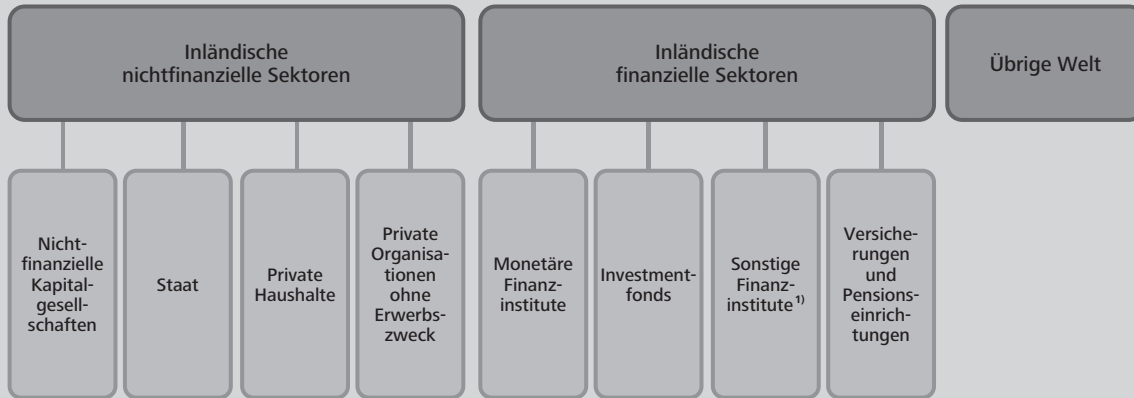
Inländische nichtfinanzielle Sektoren

Inländische finanzielle Sektoren

Übrige Welt

Nichtfinanzielle Kapitalgesellschaften

Staat

Private Haushalte

Private Organisationen ohne Erwerbszweck

Monetäre Finanzinstitute

Investmentfonds

Sonstige Finanzinstitute$^{1)}$

Versicherungen und Pensionseinrichtungen